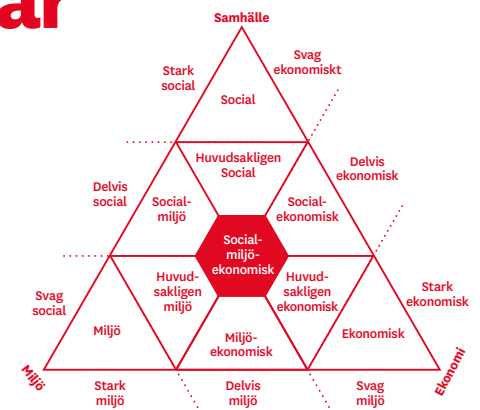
ar

Samhälle

Stark social

Svag ekonomiskt

Social

Huvudsakligen Social

Delvis ekonomisk

Delvis social

Social-miljö

Social-ekonomisk

Social-miljö-ekonomisk

Huvud-sakligen miljö

Huvud-sakligen ekonomisk

Stark ekonomisk

Svag social

Miljö

Miljö-ekonomisk

Ekonomisk

Miljö

Ekonomi

Stark miljö

Delvis miljö

Svag miljö